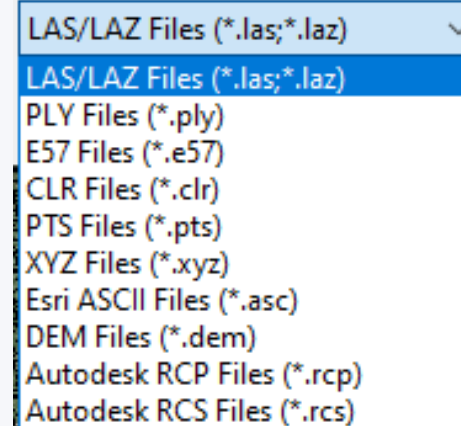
LAS/LAZ Files (*.las;*.laz)
LAS/LAZ Files (*.las;*.laz)
PLY Files (*.ply)
E57 Files (*.e57)
CLR Files (*.clr)
PTS Files (*.pts)
XYZ Files (*.xyz)
Esri ASCII Files (*.asc)
DEM Files (*.dem)
Autodesk RCP Files (*.rcp)
Autodesk RCS Files (*.rcs)